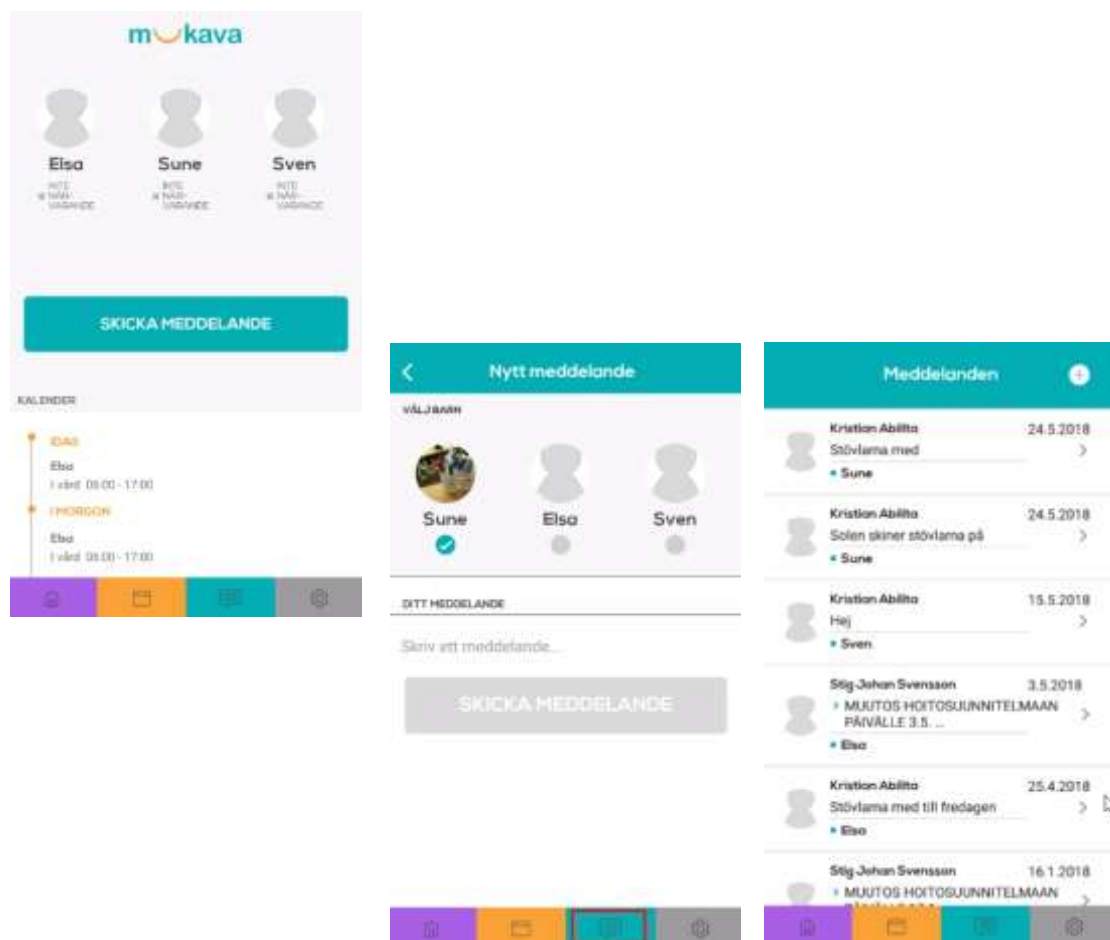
mukava

Elsa
INTE NÄRVARANDE

Sune
INTE NÄRVARANDE

Sven
INTE NÄRVARANDE

SKICKA MEDDELANDE

KALENDER

IDAG
Elsa
I vård 08:00 - 17:00

I MORGON
Elsa
I vård 08:00 - 17:00

Nytt meddelande

VÄLJ BARN

Sune

Elsa

Sven

DITT MEDDELANDE

Skriv ett meddelande...

SKICKA MEDDELANDE

Meddelanden

Kristian Abilita
24.5.2018
Stövlarna med
• Sune

Kristian Abilita
24.5.2018
Solen skiner stövlarna på
• Sune

Kristian Abilita
15.5.2018
Hej
• Sven

Stig-Johan Svensson
3.5.2018
MUUTOS HOITOSUUNNITELMAAN PÄIVÄLLE 3.5. ...
• Elsa

Kristian Abilita
25.4.2018
Stövlarna med till fredagen
• Elsa

Stig-Johan Svensson
16.1.2018
MUUTOS HOITOSUUNNITELMAAN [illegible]